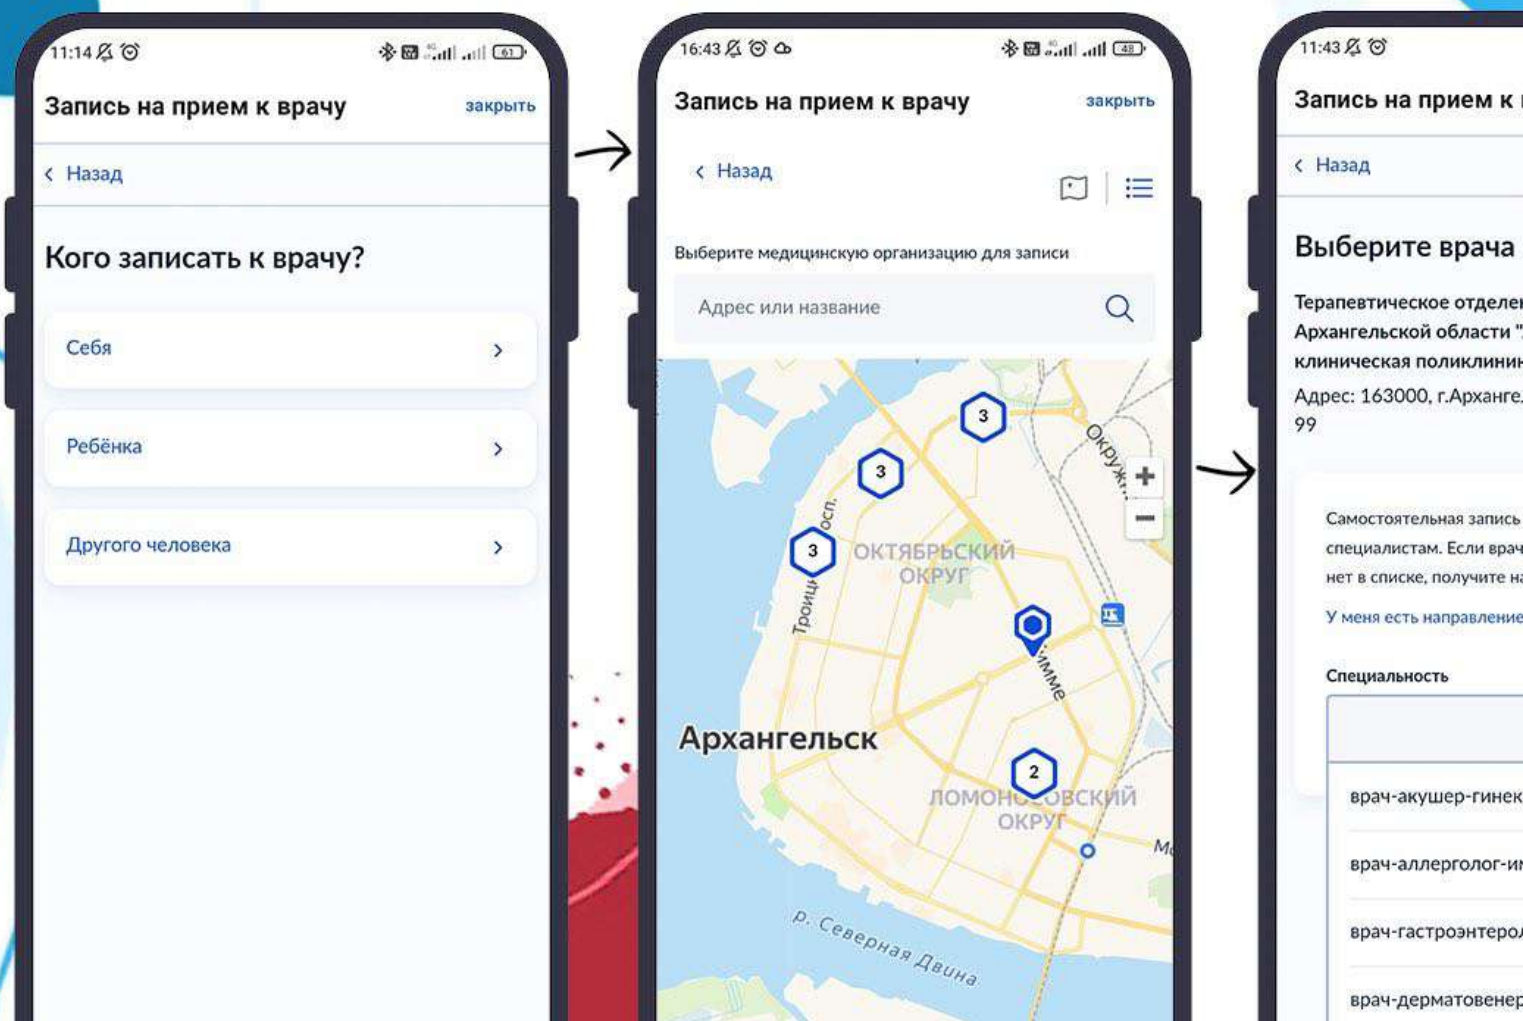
11:14

Запись на прием к врачу закрыть

‹ Назад

Кого записать к врачу?

Себя ›

Ребёнка ›

Другого человека ›

16:43

Запись на прием к врачу закрыть

‹ Назад

Выберите медицинскую организацию для записи

Адрес или название

3
3
3
Троицкий просп.
ОКТЯБРЬСКИЙ ОКРУГ
Окруж
Тимме
Архангельск
2
ЛОМОНОСОВСКИЙ ОКРУГ
р. Северная Двина

11:43

Запись на прием к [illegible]

‹ Назад

Выберите врача

Терапевтическое отделе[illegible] Архангельской области "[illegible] клиническая поликлини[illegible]
Адрес: 163000, г.Архангел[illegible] 99

Самостоятельная запись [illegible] специалистам. Если врач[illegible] нет в списке, получите н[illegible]

У меня есть направление

Специальность

врач-акушер-гинек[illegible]
врач-аллерголог-им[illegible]
врач-гастроэнтеро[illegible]
врач-дерматовенер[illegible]